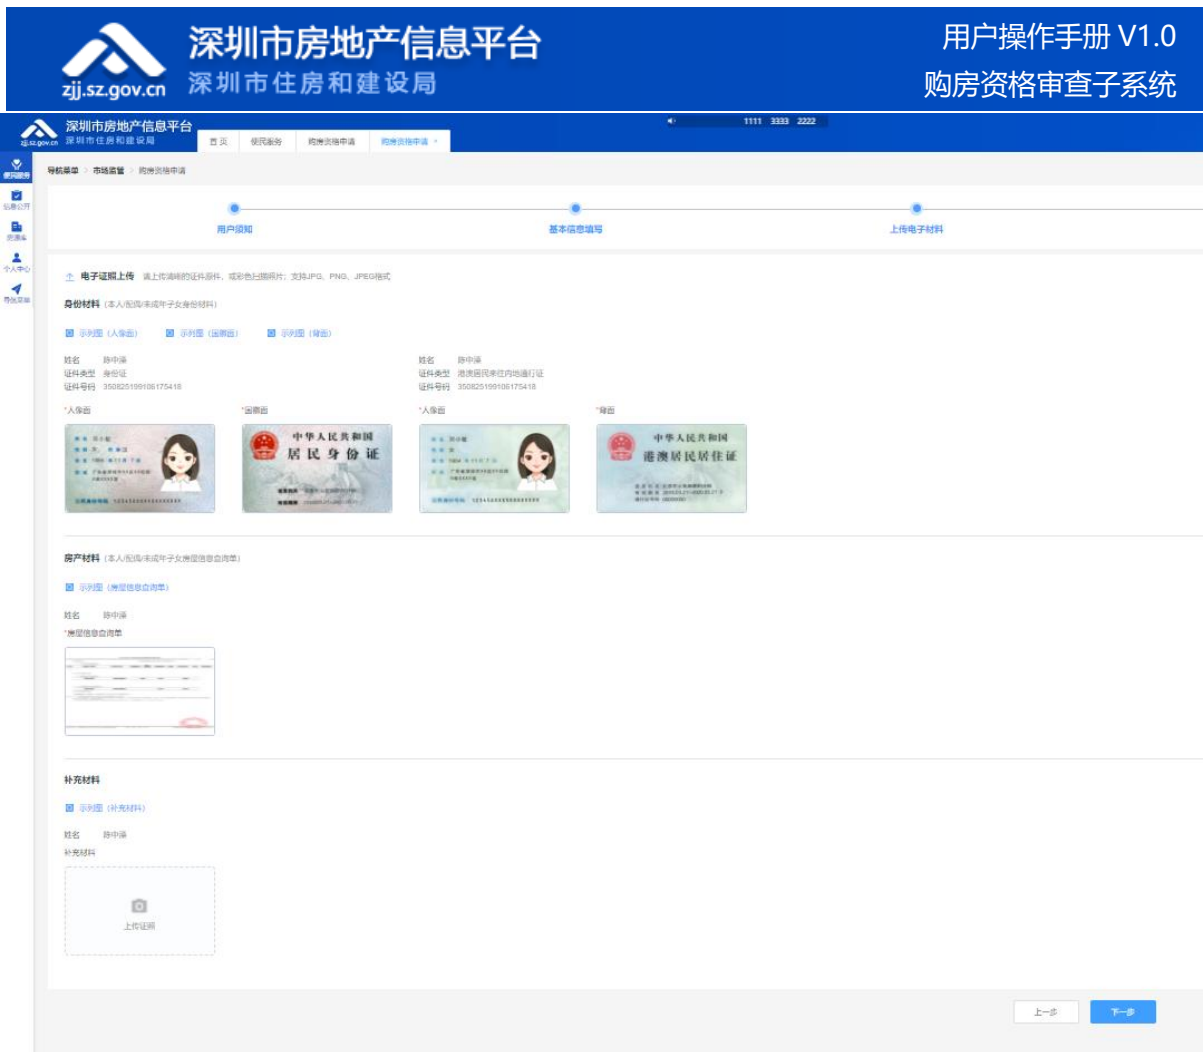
zjj.sz.gov.cn 深圳市房地产信息平台 深圳市住房和建设局

用户操作手册 V1.0
购房资格审查子系统

zjj.sz.gov.cn 深圳市房地产信息平台 深圳市住房和建设局

首页 便民服务 购房资格申请 购房资格申请

1111 3333 2222

便民服务 信息公开 资源库 个人中心 导航菜单

导航菜单 > 市场监管 > 购房资格申请

用户须知 基本信息填写 上传电子材料

电子证照上传 请上传清晰的证件原件、或彩色扫描照片；支持JPG、PNG、JPEG格式

身份材料（本人/配偶/未成年子女身份材料）

示例图（人像面） 示例图（国徽面） 示例图（背面）

姓名 陈中泽
证件类型 身份证
证件号码 350825199106175418

姓名 陈中泽
证件类型 港澳居民来往内地通行证
证件号码 350825199106175418

*人像面 *国徽面 *人像面 *背面

中华人民共和国 居民身份证

中华人民共和国 港澳居民居住证

房产材料（本人/配偶/未成年子女房屋信息查询单）

示例图（房屋信息查询单）

姓名 陈中泽
*房屋信息查询单

补充材料

示例图（补充材料）

姓名 陈中泽
补充材料

上传证照

上一步 下一步